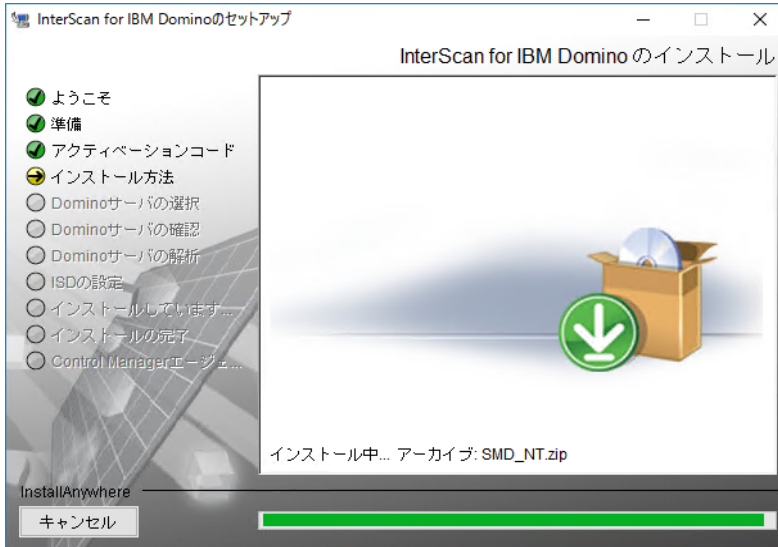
InterScan for IBM Dominoのセットアップ

InterScan for IBM Domino のインストール

ようこそ
準備
アクティベーションコード
インストール方法
Dominoサーバの選択
Dominoサーバの確認
Dominoサーバの解析
ISDの設定
インストールしています...
インストールの完了
Control Managerエージェ...

インストール中... アーカイブ: SMD_NT.zip

InstallAnywhere

キャンセル